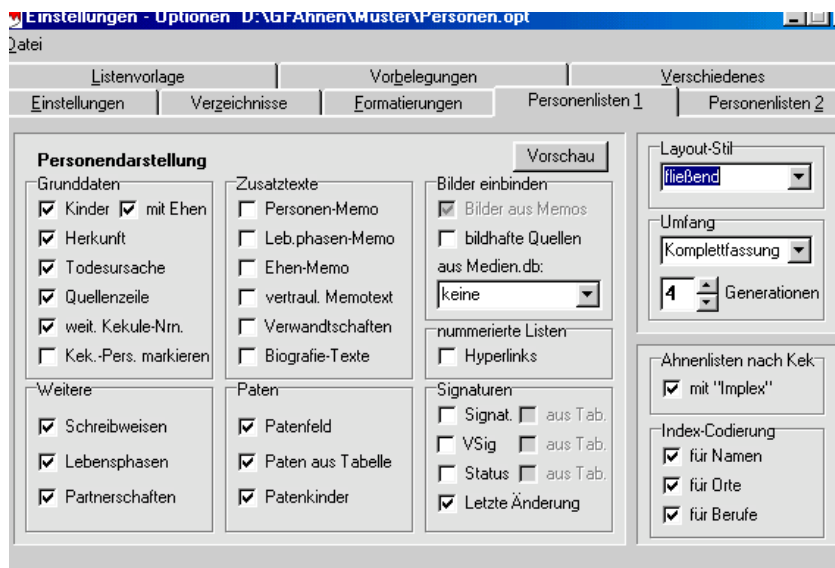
Einstellungen - Optionen D:\GFAhnen\Muster\Personen.opt

Datei

Listenvorlage | Vorbelegungen | Verschiedenes
Einstellungen | Verzeichnisse | Formatierungen | Personenlisten 1 | Personenlisten 2

Personendarstellung
Vorschau

Grunddaten
☑ Kinder ☑ mit Ehen
☑ Herkunft
☑ Todesursache
☑ Quellenzeile
☑ weit. Kekule-Nrn.
☐ Kek.-Pers. markieren

Zusatztexte
☐ Personen-Memo
☐ Leb.phasen-Memo
☐ Ehen-Memo
☐ vertraul. Memotext
☐ Verwandtschaften
☐ Biografie-Texte

Bilder einbinden
☑ Bilder aus Memos
☐ bildhafte Quellen
aus Medien.db:
keine

nummerierte Listen
☐ Hyperlinks

Weitere
☑ Schreibweisen
☑ Lebensphasen
☑ Partnerschaften

Paten
☑ Patenfeld
☑ Paten aus Tabelle
☑ Patenkinder

Signaturen
☐ Signat. ☐ aus Tab.
☐ VSig ☐ aus Tab.
☐ Status ☐ aus Tab.
☑ Letzte Änderung

Layout-Stil
fließend

Umfang
Komplettfassung
4 Generationen

Ahnenlisten nach Kek
☑ mit "Implex"

Index-Codierung
☑ für Namen
☑ für Orte
☑ für Berufe